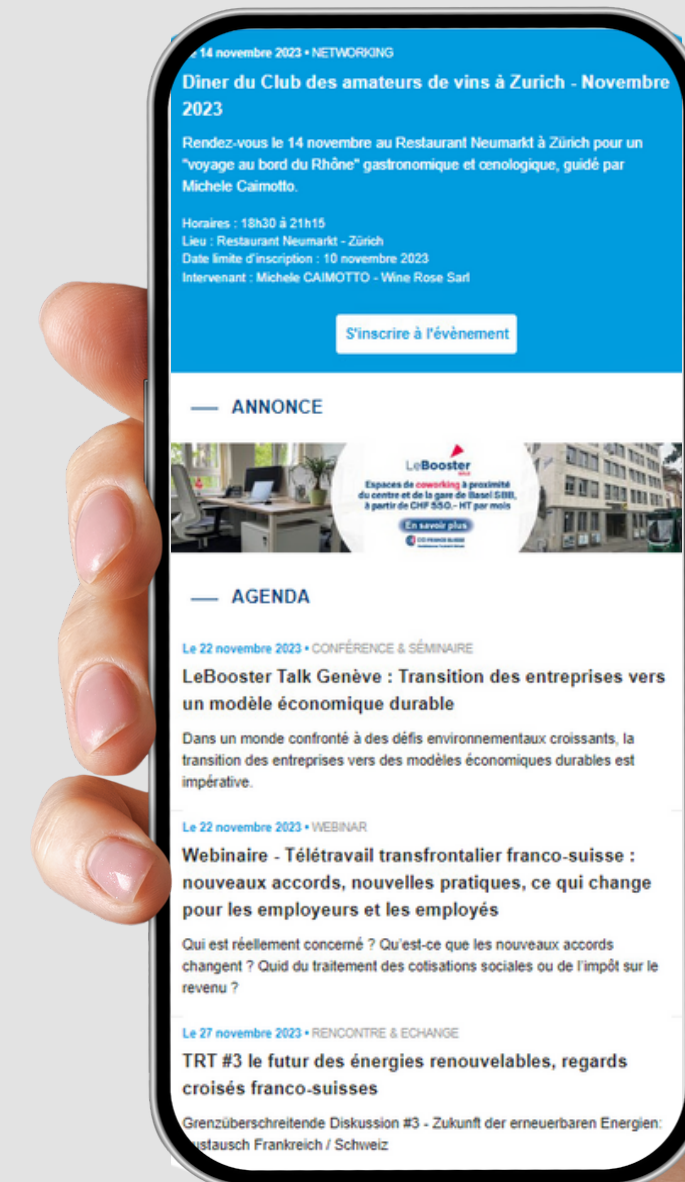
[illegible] 14 novembre 2023 • NETWORKING

Dîner du Club des amateurs de vins à Zurich - Novembre 2023

Rendez-vous le 14 novembre au Restaurant Neumarkt à Zürich pour un "voyage au bord du Rhône" gastronomique et œnologique, guidé par Michele Caimotto.

Horaires : 18h30 à 21h15
Lieu : Restaurant Neumarkt - Zürich
Date limite d'inscription : 10 novembre 2023
Intervenant : Michele CAIMOTTO - Wine Rose Sarl

S'inscrire à l'évènement

— ANNONCE

LeBooster
Espaces de coworking à proximité du centre et de la gare de Basel SBB, à partir de CHF 550.- HT par mois
En savoir plus

— AGENDA

Le 22 novembre 2023 • CONFÉRENCE & SÉMINAIRE

LeBooster Talk Genève : Transition des entreprises vers un modèle économique durable

Dans un monde confronté à des défis environnementaux croissants, la transition des entreprises vers des modèles économiques durables est impérative.

Le 22 novembre 2023 • WEBINAR

Webinaire - Télétravail transfrontalier franco-suisse : nouveaux accords, nouvelles pratiques, ce qui change pour les employeurs et les employés

Qui est réellement concerné ? Qu'est-ce que les nouveaux accords changent ? Quid du traitement des cotisations sociales ou de l'impôt sur le revenu ?

Le 27 novembre 2023 • RENCONTRE & ECHANGE

TRT #3 le futur des énergies renouvelables, regards croisés franco-suisses

Grenzüberschreitende Diskussion #3 - Zukunft der erneuerbaren Energien: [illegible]stausch Frankreich / Schweiz